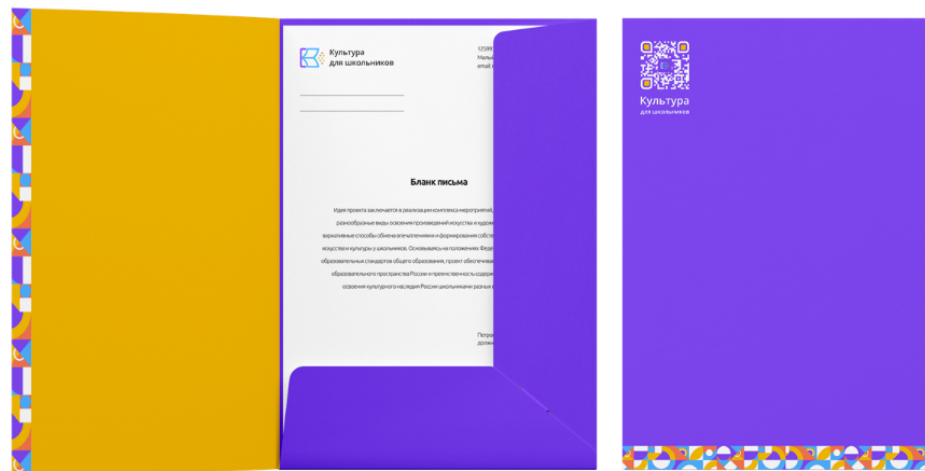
Культура
для школьников

12599 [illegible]
Мальц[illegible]
email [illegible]

Бланк письма

Идея проекта заключается в реализации комплекса мероприятий, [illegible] разнообразные виды освоения произведений искусства и художе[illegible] вариативные способы обмена впечатлениями и формирования собств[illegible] искусству и культуры у школьников. Основываясь на положениях Феде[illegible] образовательных стандартов общего образования, проект обеспечива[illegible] образовательного пространства России и преемственность содер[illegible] освоения культурного наследия России школьниками разных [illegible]

Потре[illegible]
долж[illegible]

Культура
для школьников